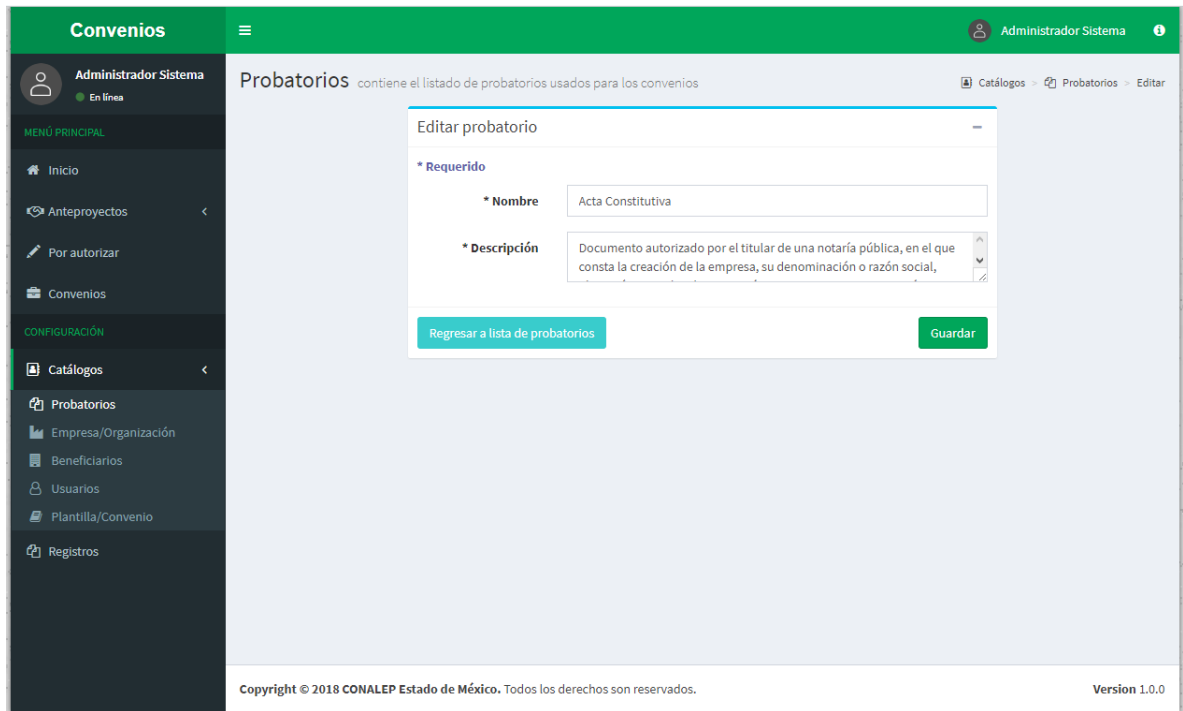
Convenios

Administrador Sistema

Administrador Sistema
En línea

MENÚ PRINCIPAL

Inicio

Anteproyectos

Por autorizar

Convenios

CONFIGURACIÓN

Catálogos

Probatorios

Empresa/Organización

Beneficiarios

Usuarios

Plantilla/Convenio

Registros

Probatorios contiene el listado de probatorios usados para los convenios

Catálogos > Probatorios > Editar

Editar probatorio

* Requerido

* Nombre
Acta Constitutiva

* Descripción
Documento autorizado por el titular de una notaría pública, en el que consta la creación de la empresa, su denominación o razón social, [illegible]

Regresar a lista de probatorios

Guardar

Copyright © 2018 CONALEP Estado de México. Todos los derechos son reservados.

Version 1.0.0